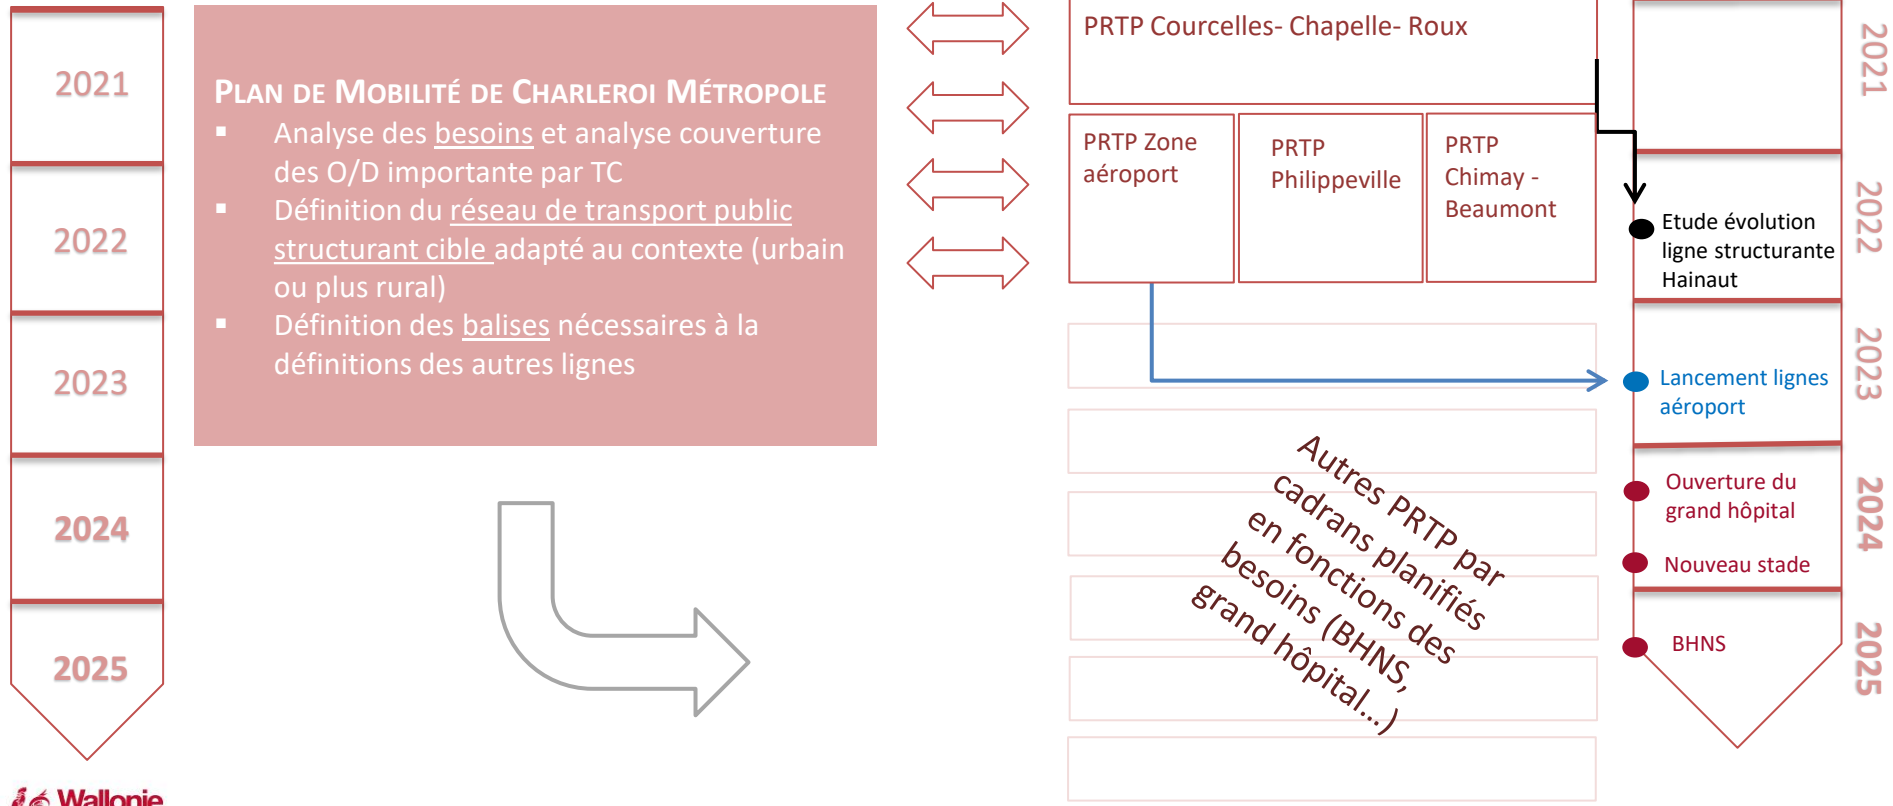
2021

2022

2023

2024

2025

Wallonie

PLAN DE MOBILITÉ DE CHARLEROI MÉTROPOLE

- Analyse des besoins et analyse couverture des O/D importante par TC
- Définition du réseau de transport public structurant cible adapté au contexte (urbain ou plus rural)
- Définition des balises nécessaires à la définitions des autres lignes

PRTP Courcelles- Chapelle- Roux

PRTP Zone aéroport

PRTP Philippeville

PRTP Chimay - Beaumont

Autres PRTP par cadrans planifiés en fonctions des besoins (BHNS, grand hôpital...)

2021

2022

Etude évolution ligne structurante Hainaut

2023

Lancement lignes aéroport

2024

Ouverture du grand hôpital

Nouveau stade

2025

BHNS